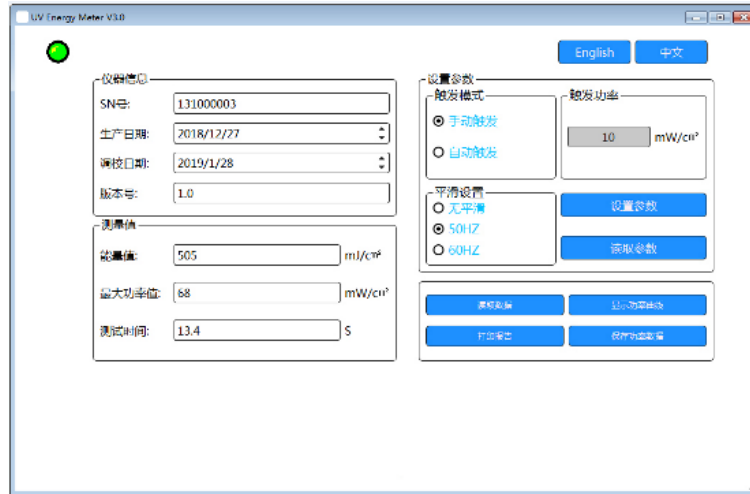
UV Energy Meter V3.0

English
中文

仪器信息
SN号: 131000003
生产日期: 2018/12/27
调校日期: 2019/1/28
版本号: 1.0

测量值
能量值: 505 mJ/cm²
最大功率值: 68 mW/cm²
测试时间: 13.4 S

设置参数
触发模式
手动触发
自动触发
触发功率
10 mW/cm²
平滑设置
无平滑
50HZ
60HZ
设置参数
读取参数

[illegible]
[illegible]
打印报告
保存功率数据